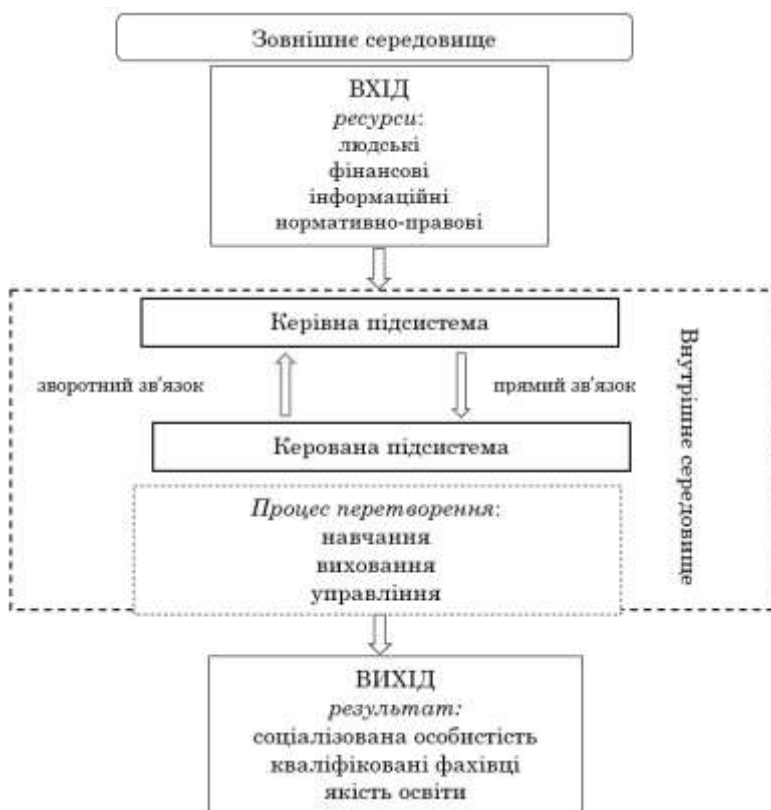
Зовнішне середовище

ВХІД
ресурси:
людські
фінансові
інформаційні
нормативно-правові

Керівна підсистема

зворотний зв'язок

прямий зв'язок

Керована підсистема

Процес перетворення:
навчання
виховання
управління

Внутрішне середовище

ВИХІД
результат:
соціалізована особистість
кваліфіковані фахівці
якість освіти